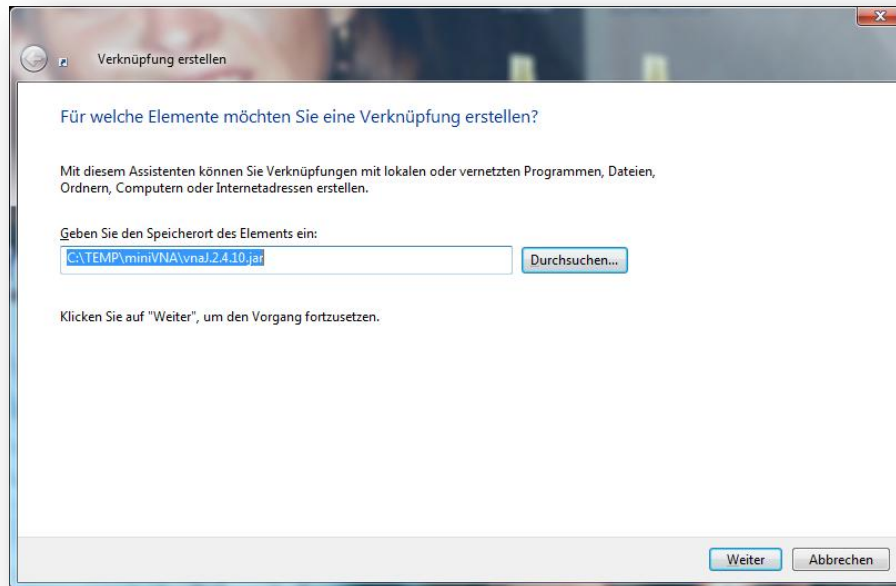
Verknüpfung erstellen

Für welche Elemente möchten Sie eine Verknüpfung erstellen?

Mit diesem Assistenten können Sie Verknüpfungen mit lokalen oder vernetzten Programmen, Dateien, Ordnern, Computern oder Internetadressen erstellen.

Geben Sie den Speicherort des Elements ein:

C:\TEMP\miniVNA\vnaJ.2.4.10.jar

Durchsuchen...

Klicken Sie auf "Weiter", um den Vorgang fortzusetzen.

Weiter

Abbrechen